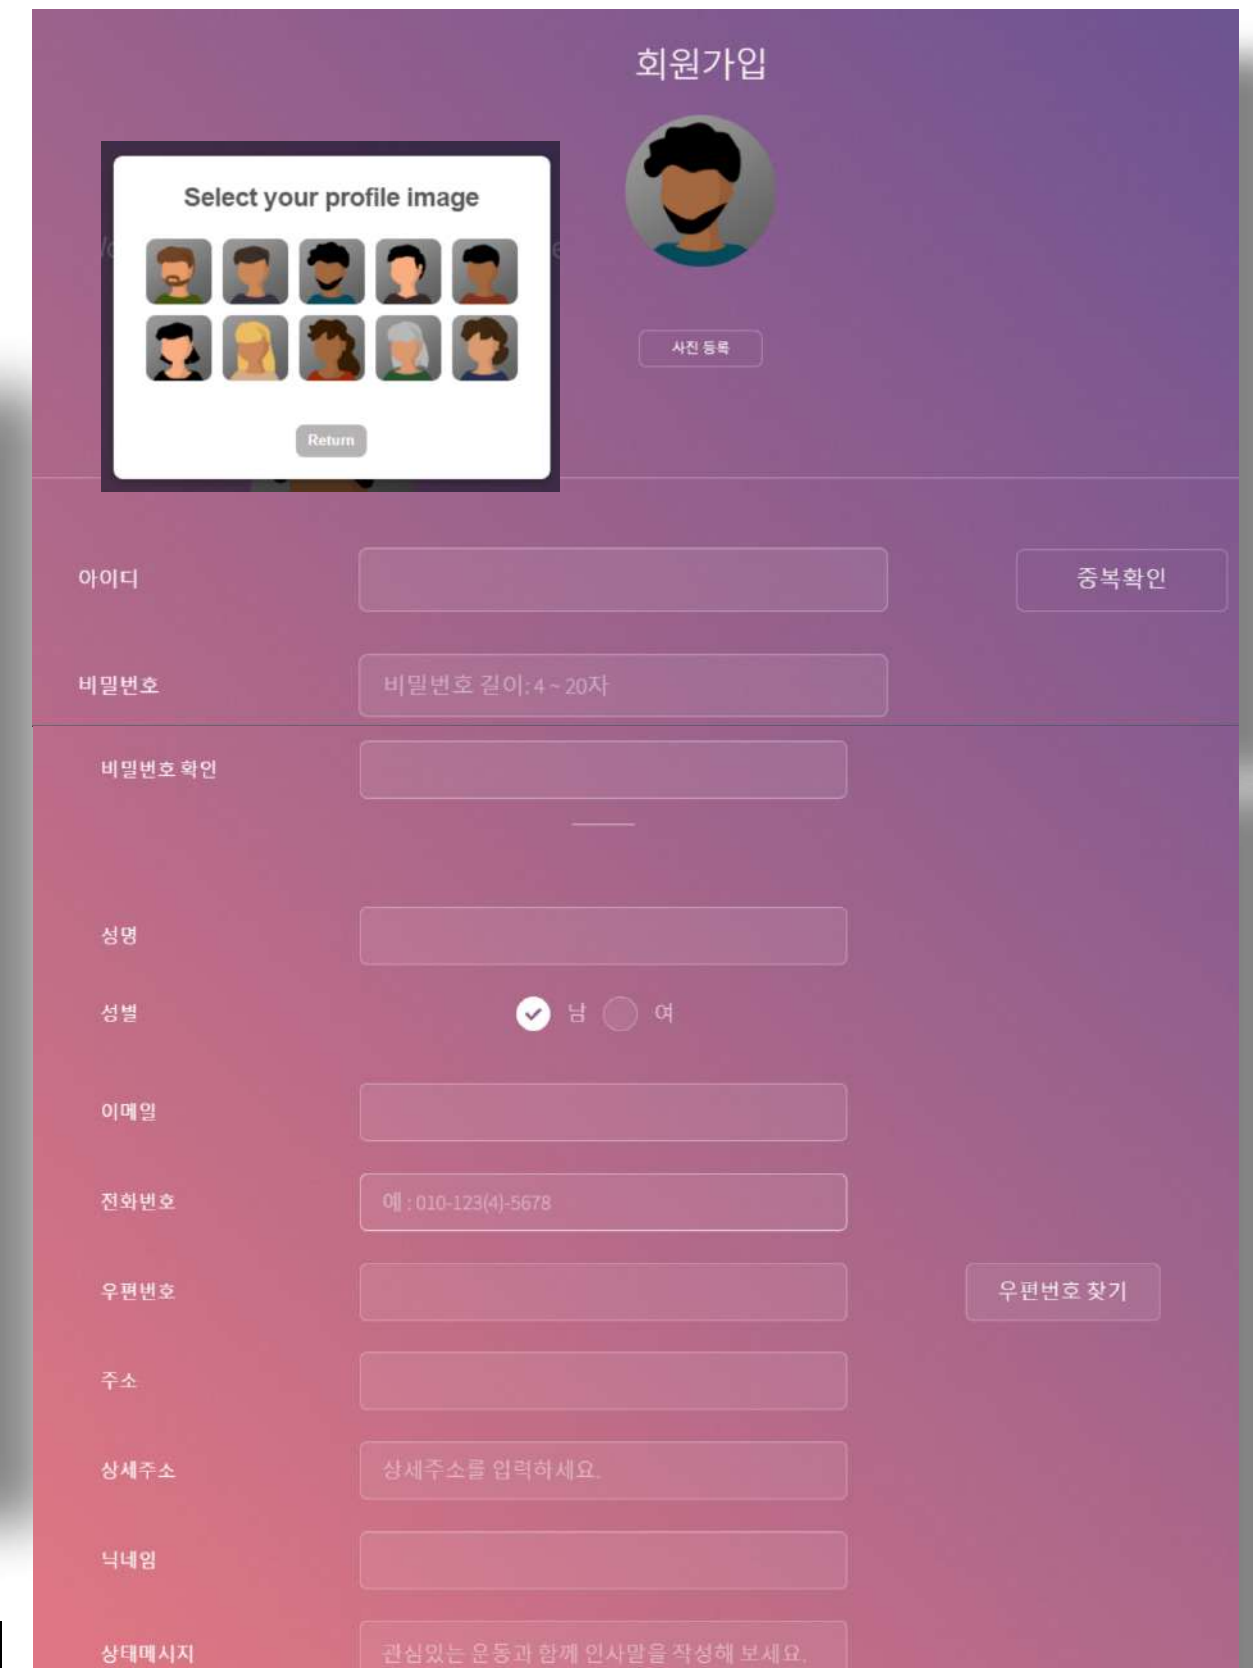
회원가입

Select your profile image

Return

사진 등록

아이디

중복확인

비밀번호

비밀번호 길이: 4 ~ 20자

비밀번호 확인

성명

성별

남

여

이메일

전화번호

예 : 010-123(4)-5678

우편번호

우편번호 찾기

주소

상세주소

상세주소를 입력하세요.

닉네임

상태메시지

관심있는 운동과 함께 인사말을 작성해 보세요.